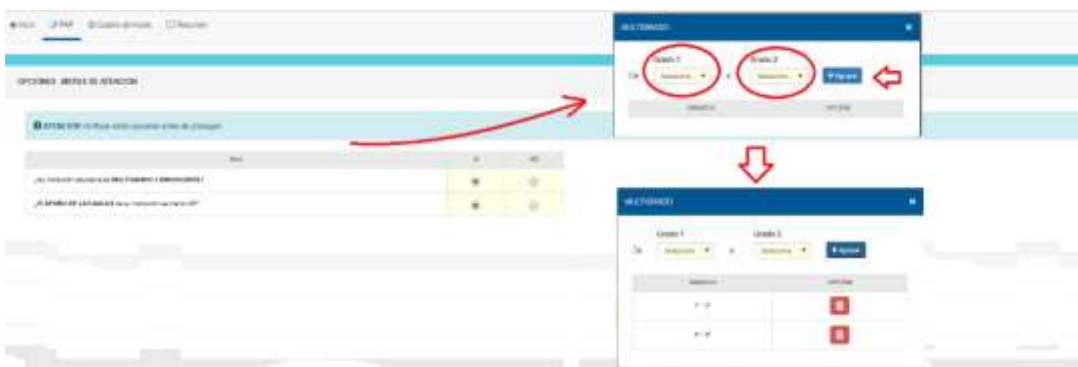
Inicio PAP Cuadro de horas Resumen

OPCIONES: MEDIOS DE ATENCIÓN

ATENCIÓN: Verifique antes de proseguir.

| Item | SI | NO |
|---|---|---|
| ¿La institución educativa es MULTIGRADO / UNIDOCENTE? | | |
| ¿PLANIFICA DE LAS AULAS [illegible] | | |

MULTIGRADO

De Grado 1 Seleccione a Grado 2 Seleccione + Agregar

| GRADOS | OPCIÓN |
|---|---|

MULTIGRADO

De Grado 1 Seleccione a Grado 2 Seleccione + Agregar

| GRADOS | OPCIÓN |
|---|---|
| 1° - 2° | |
| 3° - 4° | |